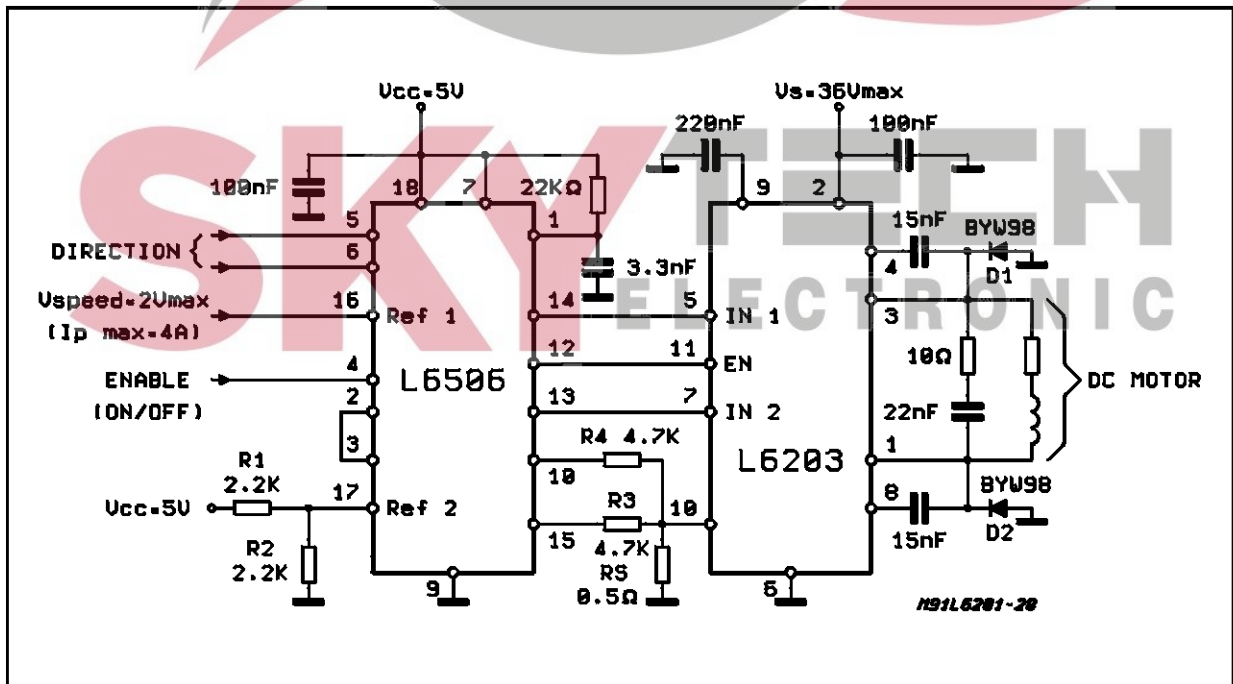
SKYTECH ELECTRONIC

Vcc=5V
Vs=36Vmax
220nF
100nF
100nF
18
7
22KΩ
9
2
5
1
15nF
BYW98
DIRECTION
6
3.3nF
4
D1
Vspeed=2Vmax
16
14
5
(Ip max=4A)
Ref 1
IN 1
3
12
11
4
EN
10Ω
DC MOTOR
ENABLE
L6506
(ON/OFF)
2
13
7
IN 2
22nF
3
R4 4.7K
1
L6203
R1
10
2.2K
17
BYW98
8
Vcc=5V
Ref 2
R3
10
15
4.7K
15nF
D2
R2
2.2K
RS
0.5Ω
9
6
M91L6201-20